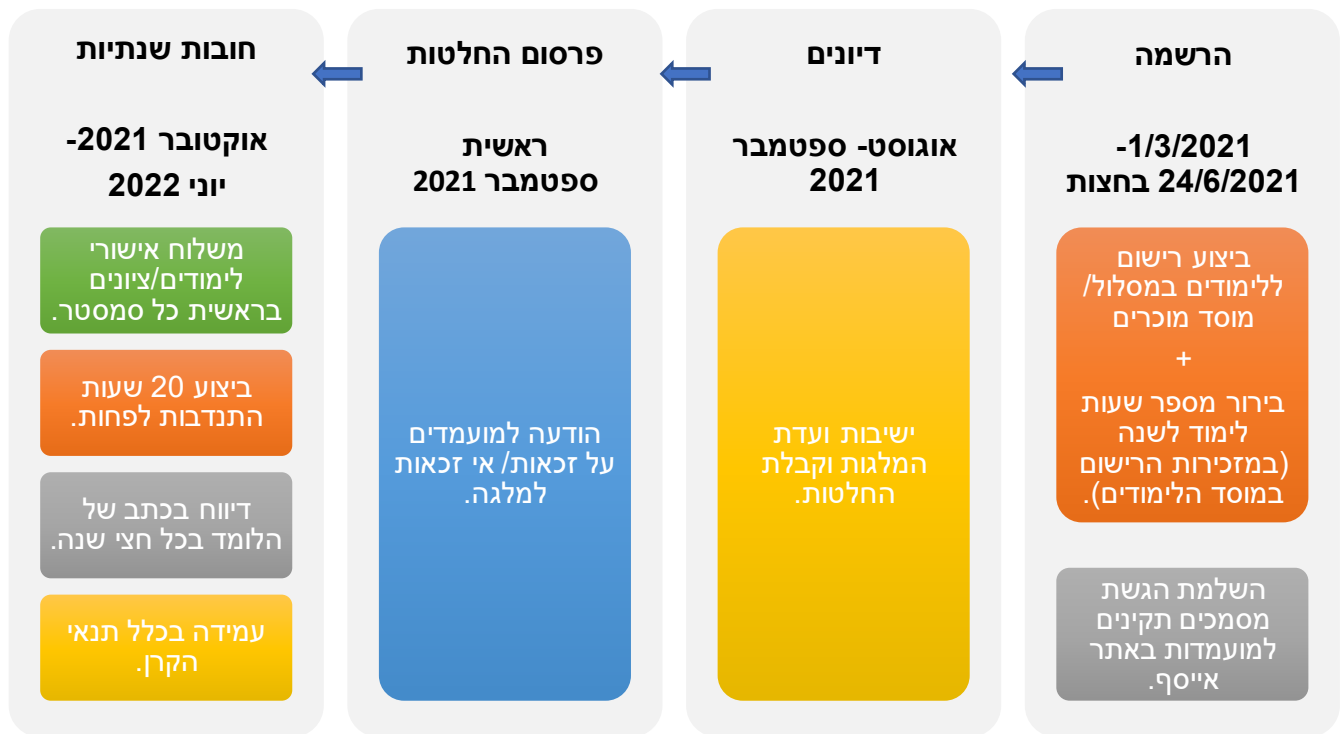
הרשמה

1/3/2021-
24/6/2021 בחצות

ביצוע רישום ללימודים במסלול/ מוסד מוכרים
+
בירור מספר שעות לימוד לשנה (במזכירות הרישום במוסד הלימודים).

השלמת הגשת מסמכים תקינים למועמדות באתר אייסף.

דיונים

אוגוסט- ספטמבר 2021

ישיבות ועדת המלגות וקבלת החלטות.

פרסום החלטות

ראשית ספטמבר 2021

הודעה למועמדים על זכאות/ אי זכאות למלגה.

חובות שנתיות

אוקטובר 2021-
יוני 2022

משלוח אישורי לימודים/ציונים בראשית כל סמסטר.

ביצוע 20 שעות התנדבות לפחות.

דיווח בכתב של הלומד בכל חצי שנה.

עמידה בכלל תנאי הקרן.